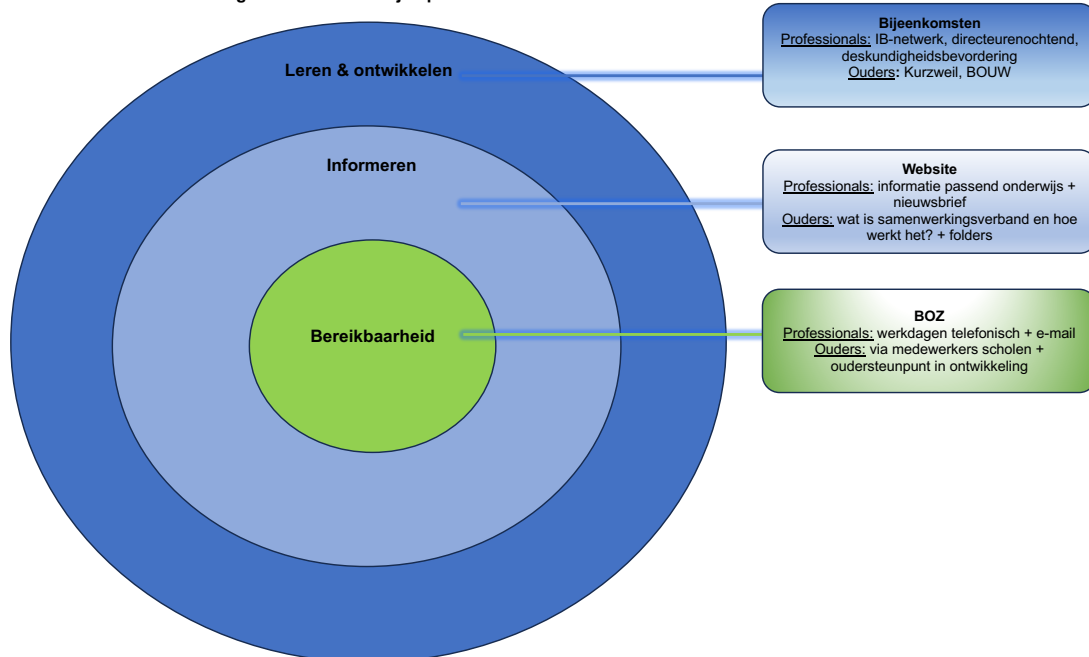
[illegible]

Leren & ontwikkelen

Informeren

Bereikbaarheid

Bijeenkomsten
Professionals: IB-netwerk, directeurenochtend, deskundigheidsbevordering
Ouders: Kurzweil, BOUW

Website
Professionals: informatie passend onderwijs + nieuwsbrief
Ouders: wat is samenwerkingsverband en hoe werkt het? + folders

BOZ
Professionals: werkdagen telefonisch + e-mail
Ouders: via medewerkers scholen + oudersteunpunt in ontwikkeling